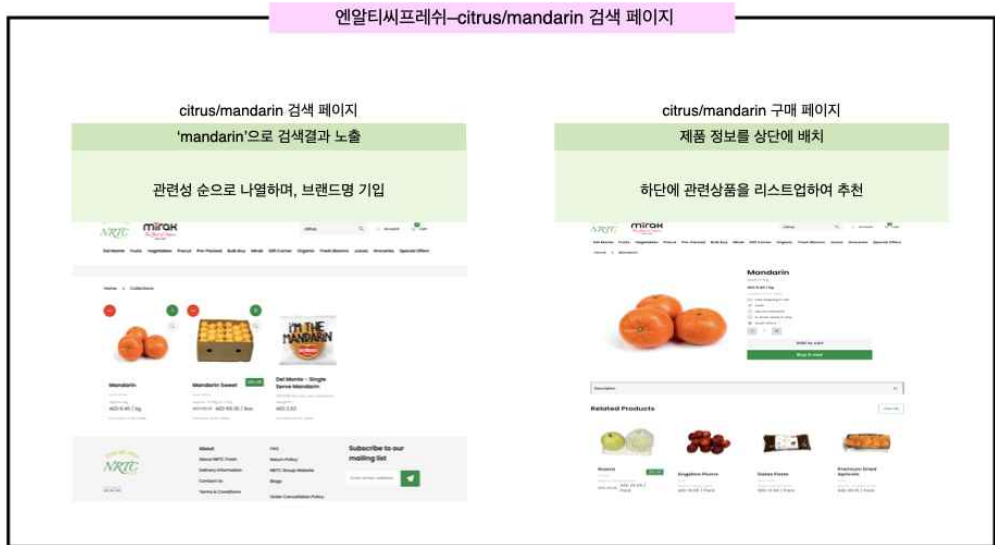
엔알티씨프레쉬–citrus/mandarin 검색 페이지

citrus/mandarin 검색 페이지

'mandarin'으로 검색결과 노출

관련성 순으로 나열하며, 브랜드명 기입

NRTC mirak

Home > Collections

Mandarin

AED 6.45 / kg

Mandarin Sweet

AED 65.00 / box

Del Monte - Single Serve Mandarin

AED 2.50

I'M THE MANDARIN

About
About NRTC Fresh
Delivery Information
Contact Us
Terms & Conditions

FAQ
Return Policy
NRTC Group Website
Blogs
Order Cancellation Policy

Subscribe to our mailing list

citrus/mandarin 구매 페이지

제품 정보를 상단에 배치

하단에 관련상품을 리스트업하여 추천

NRTC mirak

Mandarin

AED 6.45 / kg

Add to cart

Buy it now

Description

Related Products

Kingdom Plums

Dates Pieces

Premium Dried Apricots